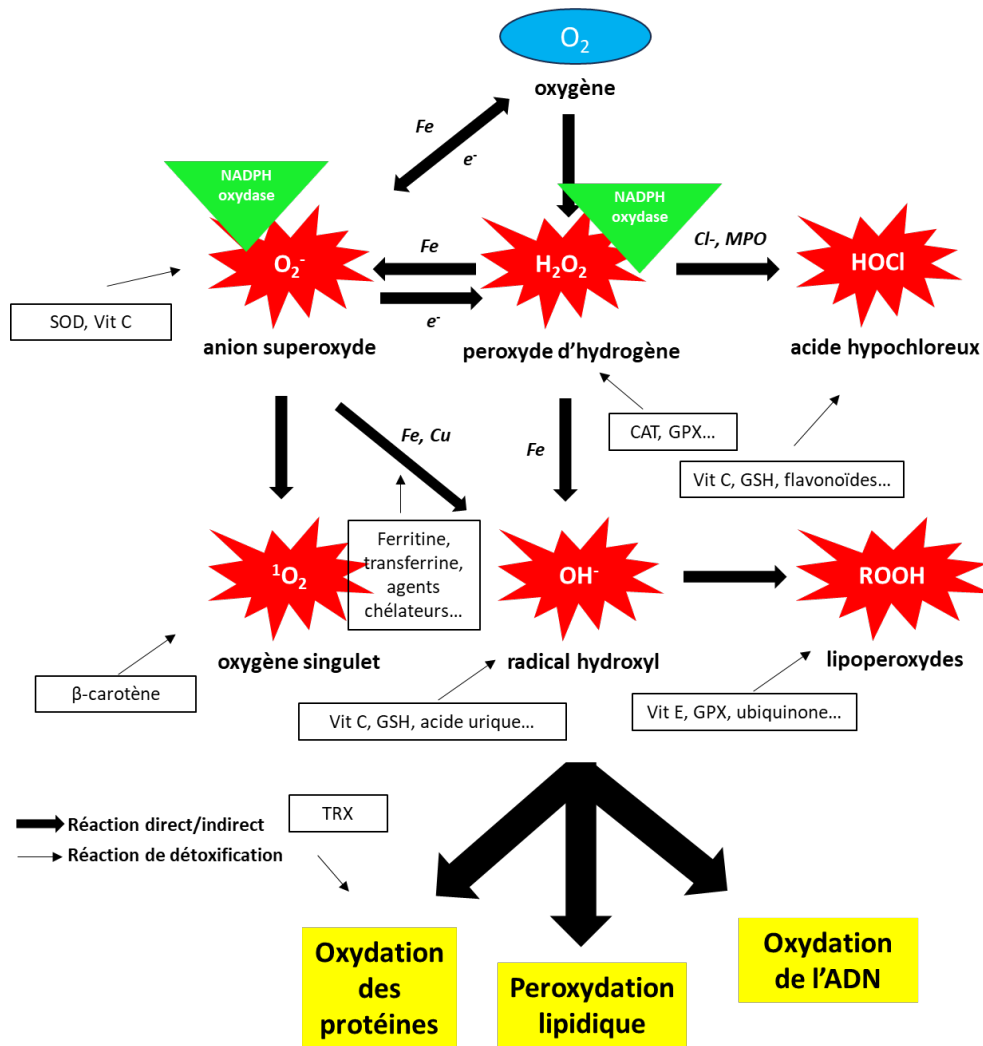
$O_2$
oxygène

Fe
$e^-$

NADPH oxydase

$O_2^-$
anion superoxyde

Fe
$e^-$

NADPH oxydase

$H_2O_2$
peroxyde d'hydrogène

Cl-, MPO

HOCl
acide hypochloreux

SOD, Vit C

Fe, Cu

Fe

CAT, GPX…

Vit C, GSH, flavonoïdes…

$^1O_2$
oxygène singulet

Ferritine, transferrine, agents chélateurs…

$OH^-$
radical hydroxyl

ROOH
lipoperoxydes

β-carotène

Vit C, GSH, acide urique…

Vit E, GPX, ubiquinone…

Réaction direct/indirect
Réaction de détoxification

TRX

Oxydation des protéines

Peroxydation lipidique

Oxydation de l'ADN